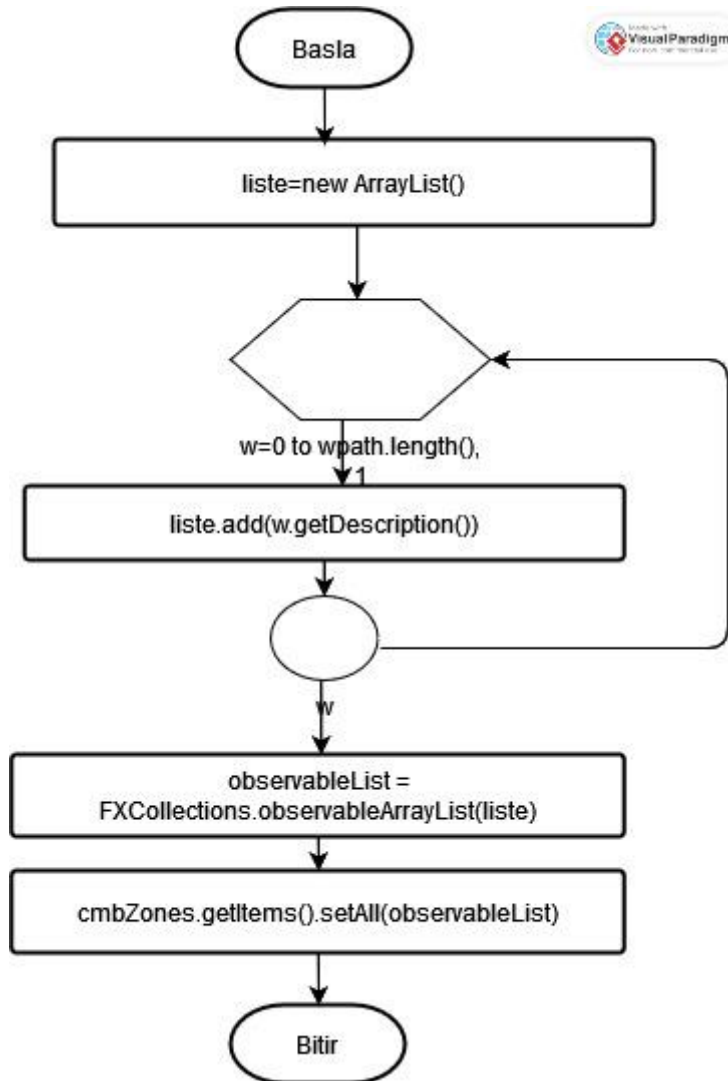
Basla

Visual Paradigm

liste=new ArrayList()

w=0 to wpath.length(), 1

liste.add(w.getDescription())

w

observableList = FXCollections.observableArrayList(liste)

cmbZones.getItems().setAll(observableList)

Bitir